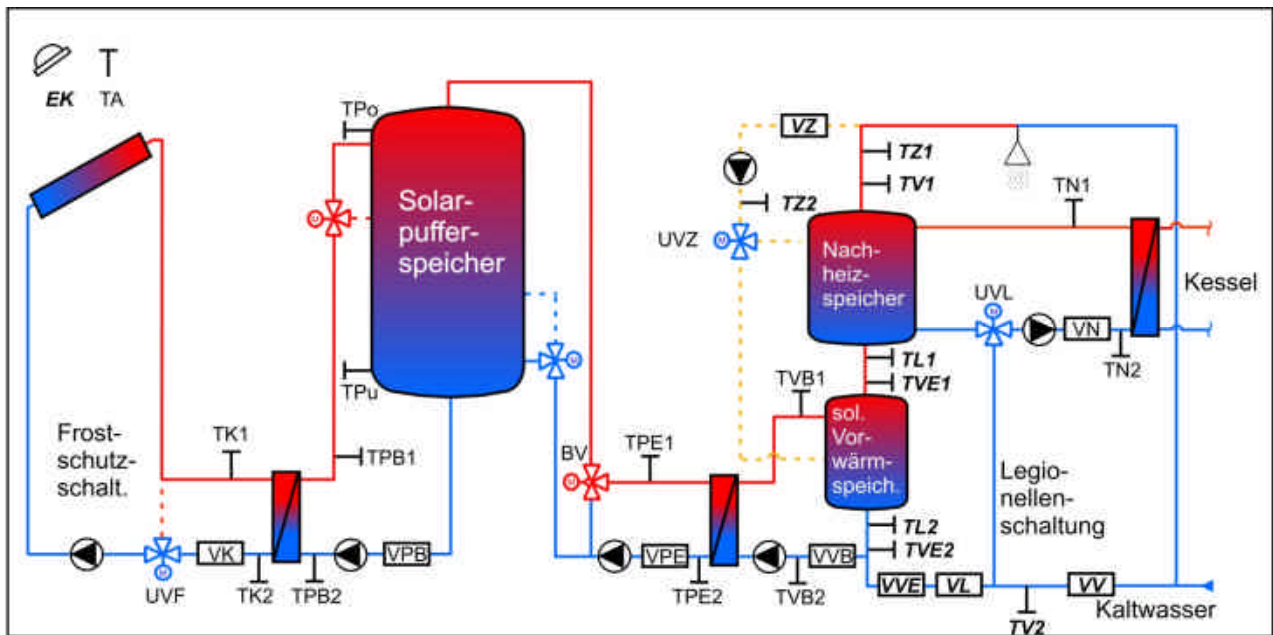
EK TA

TPo

Solarpufferspeicher

TPu

Frostschutzschalt.

TK1

TPB1

VK

TK2

TPB2

VPB

UVF

VZ

TZ1

TV1

TZ2

UVZ

Nachheizspeicher

TN1

Kessel

UVL

VN

TN2

TL1

TVE1

TVB1

sol. Vorwärmspeich.

BV

TPE1

VPE

TPE2

VVB

TVB2

TL2

TVE2

VVE

VL

VV

Legionellenschaltung

Kaltwasser

TV2